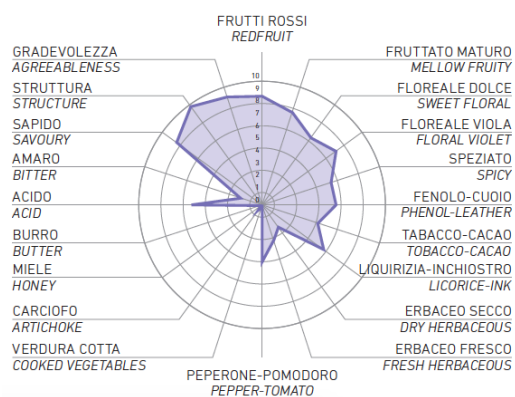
FRUTTI ROSSI
REDFRUIT

GRADEVOLEZZA
AGREEABLENESS

FRUTTATO MATURO
MELLOW FRUITY

STRUTTURA
STRUCTURE

FLOREALE DOLCE
SWEET FLORAL

SAPIDO
SAVOURY

FLOREALE VIOLA
FLORAL VIOLET

AMARO
BITTER

SPEZIATO
SPICY

ACIDO
ACID

FENOLO-CUOIO
PHENOL-LEATHER

BURRO
BUTTER

TABACCO-CACAO
TOBACCO-CACAO

MIELE
HONEY

LIQUIRIZIA-INCHIOSTRO
LICORICE-INK

CARCIOFO
ARTICHOKE

ERBACEO SECCO
DRY HERBACEOUS

VERDURA COTTA
COOKED VEGETABLES

ERBACEO FRESCO
FRESH HERBACEOUS

PEPERONE-POMODORO
PEPPER-TOMATO

10
9
8
7
6
5
4
3
2
1
0